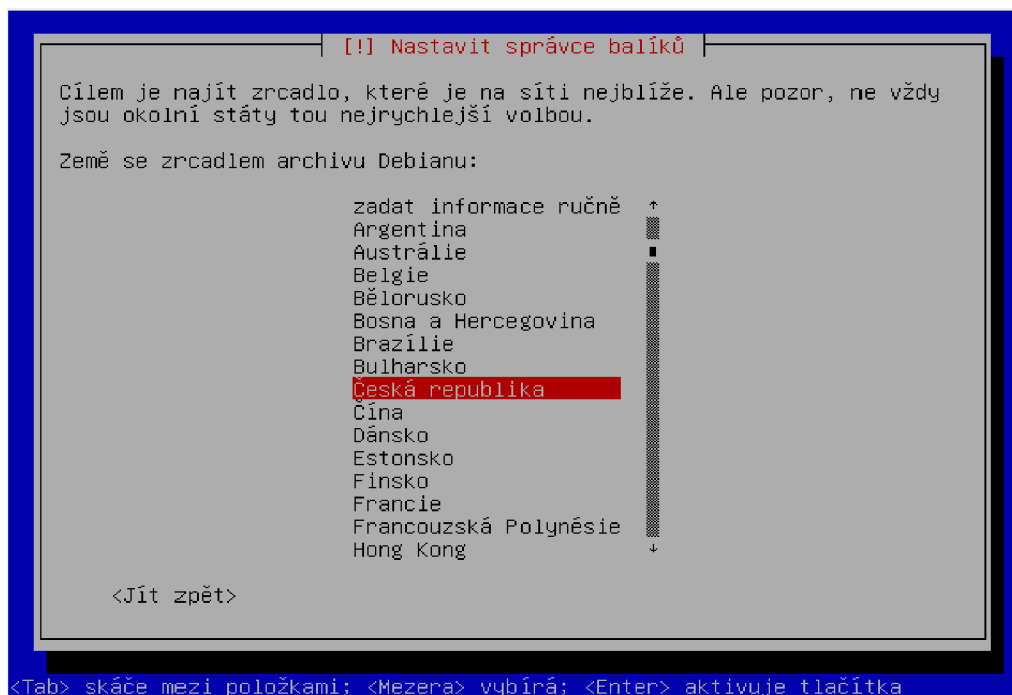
[!] Nastavit správce balíků

Cílem je najít zrcadlo, které je na síti nejblíže. Ale pozor, ne vždy jsou okolní státy tou nejrychlejší volbou.

Země se zrcadlem archivu Debianu:

zadat informace ručně
Argentina
Austrálie
Belgie
Bělorusko
Bosna a Hercegovina
Brazílie
Bulharsko
Česká republika
Čína
Dánsko
Estonsko
Finsko
Francie
Francouzská Polynésie
Hong Kong

<Jít zpět>

<Tab> skáče mezi položkami; <Mezera> vybírá; <Enter> aktivuje tlačítka